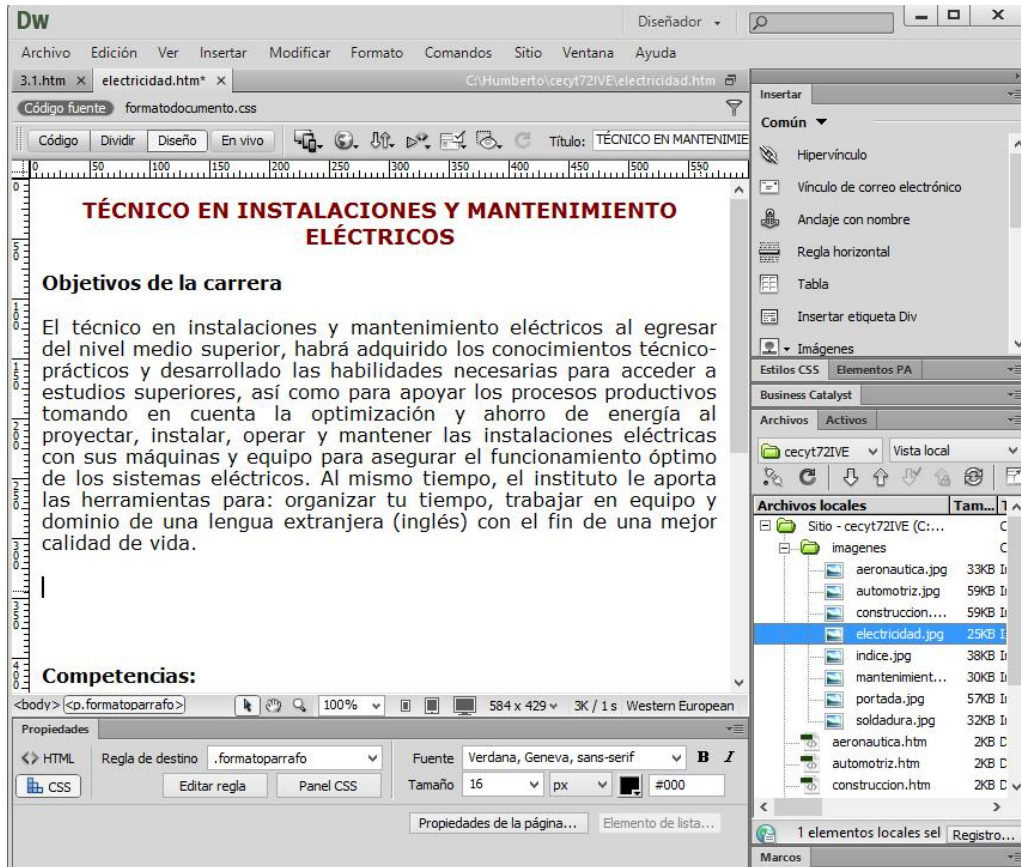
Dw

Diseñador

Archivo Edición Ver Insertar Modificar Formato Comandos Sitio Ventana Ayuda

3.1.htm × electricidad.htm* × C:\Humberto\cecyt72IVE\electricidad.htm

Código fuente formatodocumento.css

Código Dividir Diseño En vivo Título: TÉCNICO EN MANTENIMIE

0 50 100 150 200 250 300 350 400 450 500 550

TÉCNICO EN INSTALACIONES Y MANTENIMIENTO ELÉCTRICOS

Objetivos de la carrera

El técnico en instalaciones y mantenimiento eléctricos al egresar del nivel medio superior, habrá adquirido los conocimientos técnico-prácticos y desarrollado las habilidades necesarias para acceder a estudios superiores, así como para apoyar los procesos productivos tomando en cuenta la optimización y ahorro de energía al proyectar, instalar, operar y mantener las instalaciones eléctricas con sus máquinas y equipo para asegurar el funcionamiento óptimo de los sistemas eléctricos. Al mismo tiempo, el instituto le aporta las herramientas para: organizar tu tiempo, trabajar en equipo y dominio de una lengua extranjera (inglés) con el fin de una mejor calidad de vida.

Competencias:

<body> <p.formatoparrafo> 100% 584 x 429 3K / 1 s Western European

Propiedades

<> HTML Regla de destino .formatoparrafo Fuente Verdana, Geneva, sans-serif B I

CSS Editar regla Panel CSS Tamaño 16 px #000

Propiedades de la página... Elemento de lista...

Insertar

Común

Hipervínculo

Vínculo de correo electrónico

Anclaje con nombre

Regla horizontal

Tabla

Insertar etiqueta Div

Imágenes

Estilos CSS Elementos PA

Business Catalyst

Archivos Activos

cecyt72IVE Vista local

Archivos locales Tam...

Sitio - cecyt72IVE (C:...

imagenes

aeronautica.jpg 33KB

automotriz.jpg 59KB

construccion.... 59KB

electricidad.jpg 25KB

indice.jpg 38KB

mantenimient... 30KB

portada.jpg 57KB

soldadura.jpg 32KB

aeronautica.htm 2KB

automotriz.htm 2KB

construccion.htm 2KB

1 elementos locales sel Registro...

Marcos